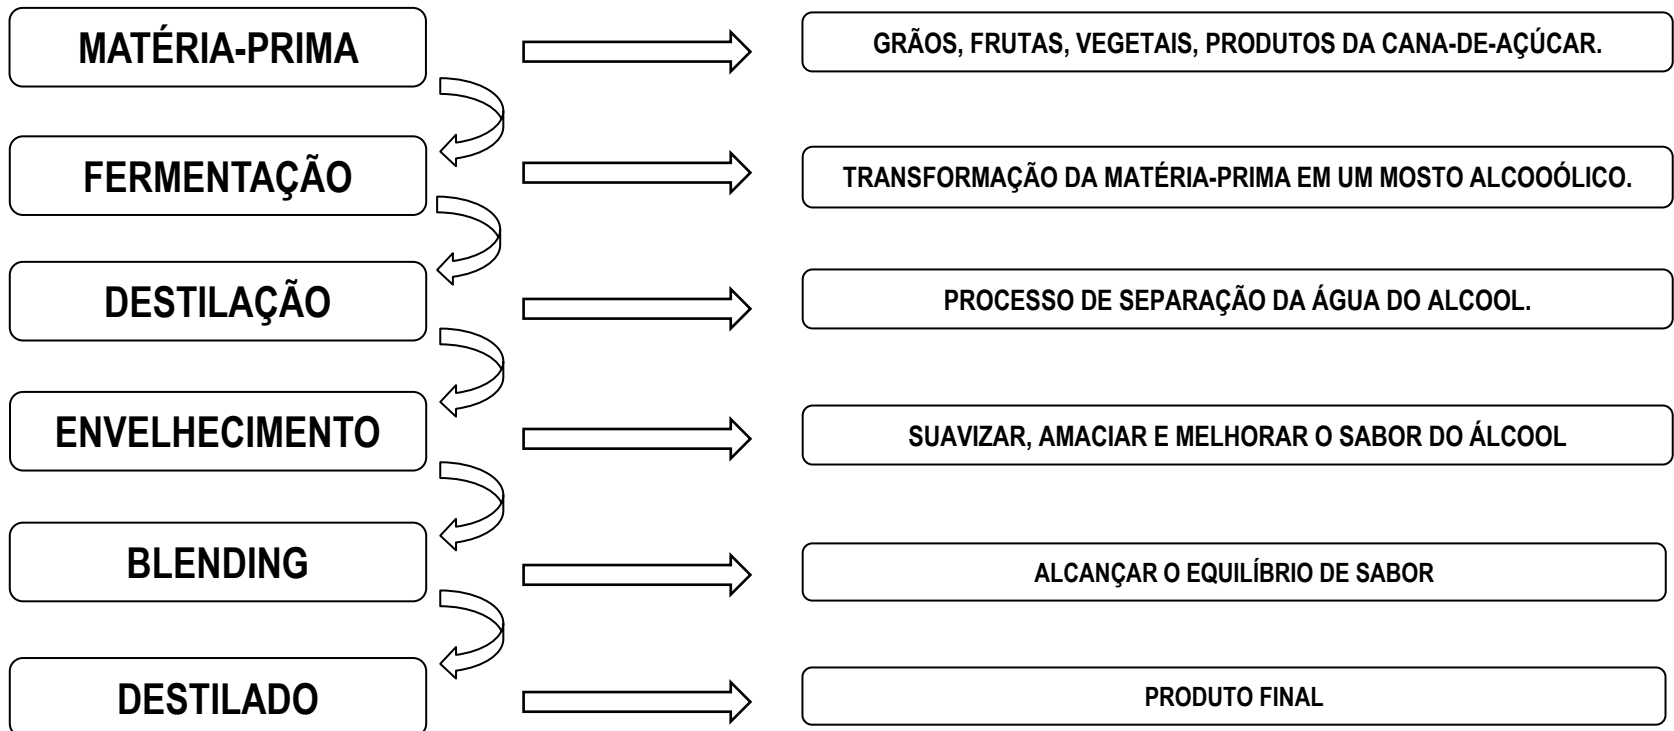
MATÉRIA-PRIMA

GRÃOS, FRUTAS, VEGETAIS, PRODUTOS DA CANA-DE-AÇÚCAR.

FERMENTAÇÃO

TRANSFORMAÇÃO DA MATÉRIA-PRIMA EM UM MOSTO ALCOOÓLICO.

DESTILAÇÃO

PROCESSO DE SEPARAÇÃO DA ÁGUA DO ALCOOL.

ENVELHECIMENTO

SUAVIZAR, AMACIAR E MELHORAR O SABOR DO ÁLCOOL

BLENDING

ALCANÇAR O EQUILÍBRIO DE SABOR

DESTILADO

PRODUTO FINAL